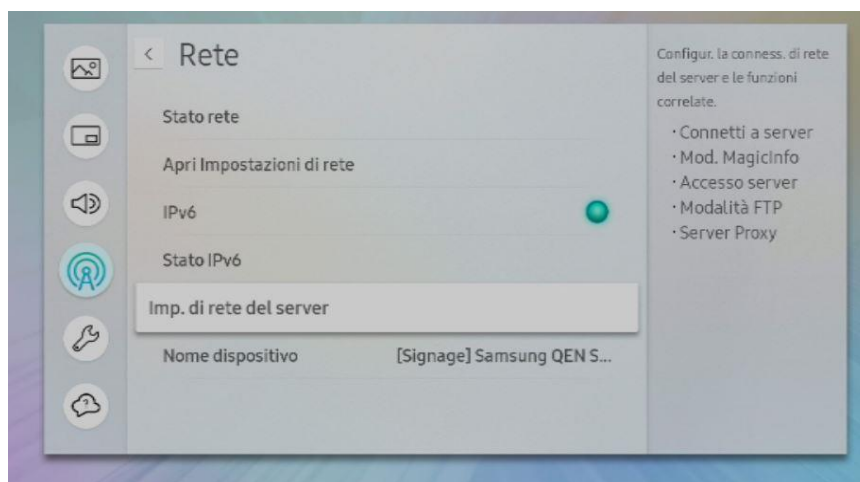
< Rete

Stato rete

Apri Impostazioni di rete

IPv6

Stato IPv6

Imp. di rete del server

Nome dispositivo [Signage] Samsung QEN S...

Configur. la conness. di rete del server e le funzioni correlate.

· Connetti a server
· Mod. MagicInfo
· Accesso server
· Modalità FTP
· Server Proxy